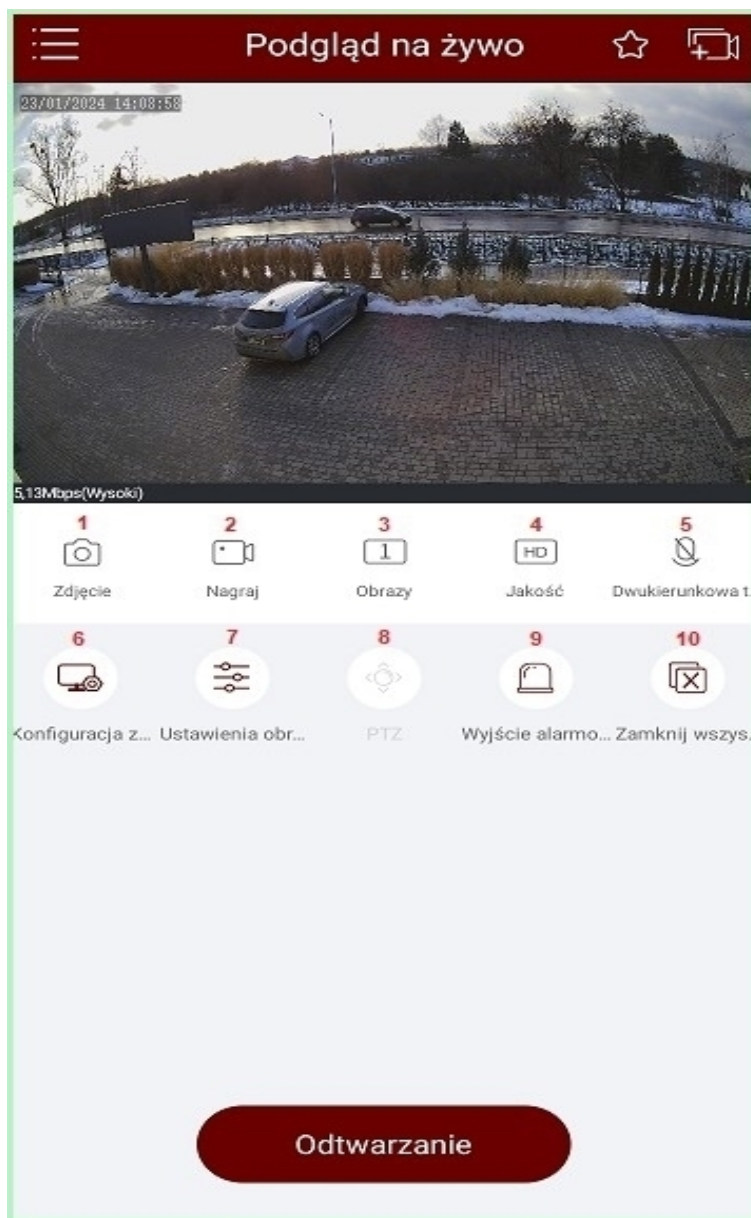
Podgląd na żywo

23/01/2024 14:08:58

5,13Mbps(Wysoki)

1
Zdjęcie

2
Nagraj

3
1
Obrazy

4
HD
Jakość

5
Dwukierunkowa t.

6
Konfiguracja z...

7
Ustawienia obr...

8
PTZ

9
Wyjście alarmo...

10
Zamknij wszys.

Odtwarzanie